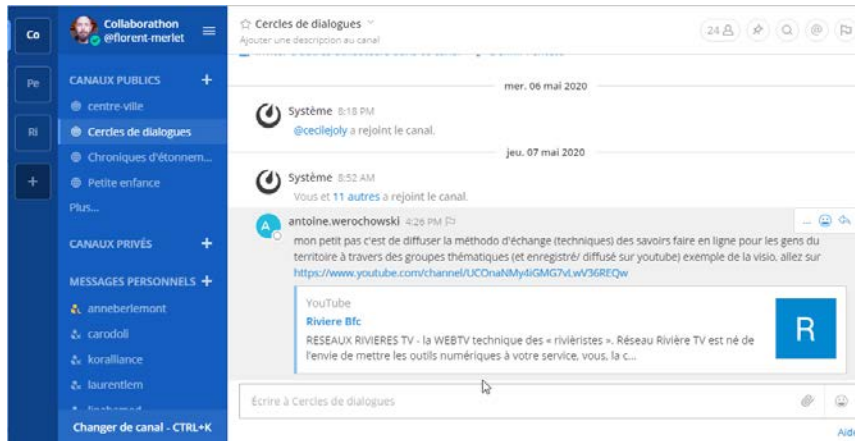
Co
Pe
Ri
+

Collaborathon
@florent-merlet

CANAUX PUBLICS +
centre-ville
Cercles de dialogues
Chroniques d'étonnem...
Petite enfance
Plus...

CANAUX PRIVÉS +

MESSAGES PERSONNELS +
anneberlemont
carodoli
koralliance
laurentlem
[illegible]

Changer de canal - CTRL+K

☆ Cercles de dialogues ˅
Ajouter une description au canal

24

mer. 06 mai 2020

Système 8:18 PM
@cecilejoly a rejoint le canal.

jeu. 07 mai 2020

Système 8:52 AM
Vous et 11 autres a rejoint le canal.

antoine.werochowski 4:26 PM
mon petit pas c'est de diffuser la méthodo d'échange (techniques) des savoirs faire en ligne pour les gens du territoire à travers des groupes thématiques (et enregistré/ diffusé sur youtube) exemple de la visio. allez sur https://www.youtube.com/channel/UCOnaNMy4iGMG7vLwV36REQw

YouTube
Riviere Bfc
RESEAUX RIVIERES TV - la WEBTV technique des « rivièristes ». Réseau Rivière TV est né de l'envie de mettre les outils numériques à votre service, vous, la c...

R

Écrire à Cercles de dialogues

Aid